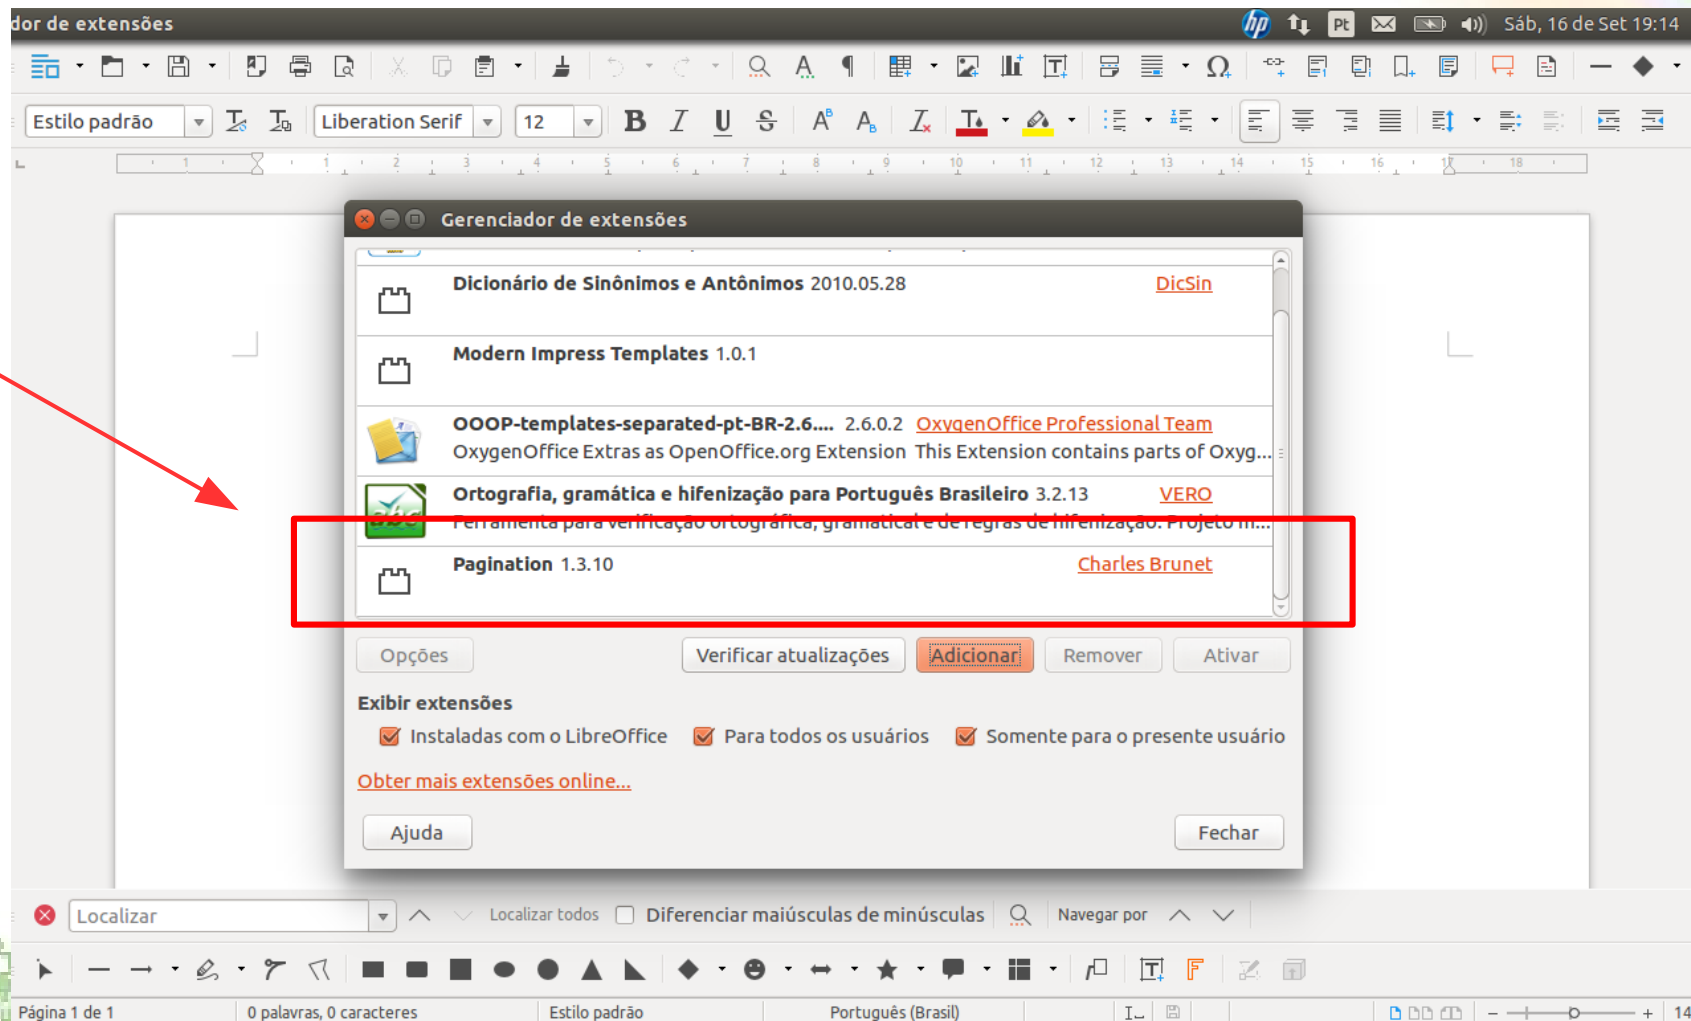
dor de extensões

Pt Sáb, 16 de Set 19:14

Estilo padrão Liberation Serif 12

Gerenciador de extensões

Dicionário de Sinônimos e Antônimos 2010.05.28 DicSin

Modern Impress Templates 1.0.1

OOOP-templates-separated-pt-BR-2.6.... 2.6.0.2 OxygenOffice Professional Team
OxygenOffice Extras as OpenOffice.org Extension This Extension contains parts of Oxyg...

Ortografia, gramática e hifenização para Português Brasileiro 3.2.13 VERO
Ferramenta para verificação ortográfica, gramatical e de regras de hifenização. Projeto m...

Pagination 1.3.10 Charles Brunet

Opções Verificar atualizações Adicionar Remover Ativar

Exibir extensões
Instaladas com o LibreOffice Para todos os usuários Somente para o presente usuário

Obter mais extensões online...

Ajuda Fechar

Localizar Localizar todos Diferenciar maiúsculas de minúsculas Navegar por

Página 1 de 1 0 palavras, 0 caracteres Estilo padrão Português (Brasil)